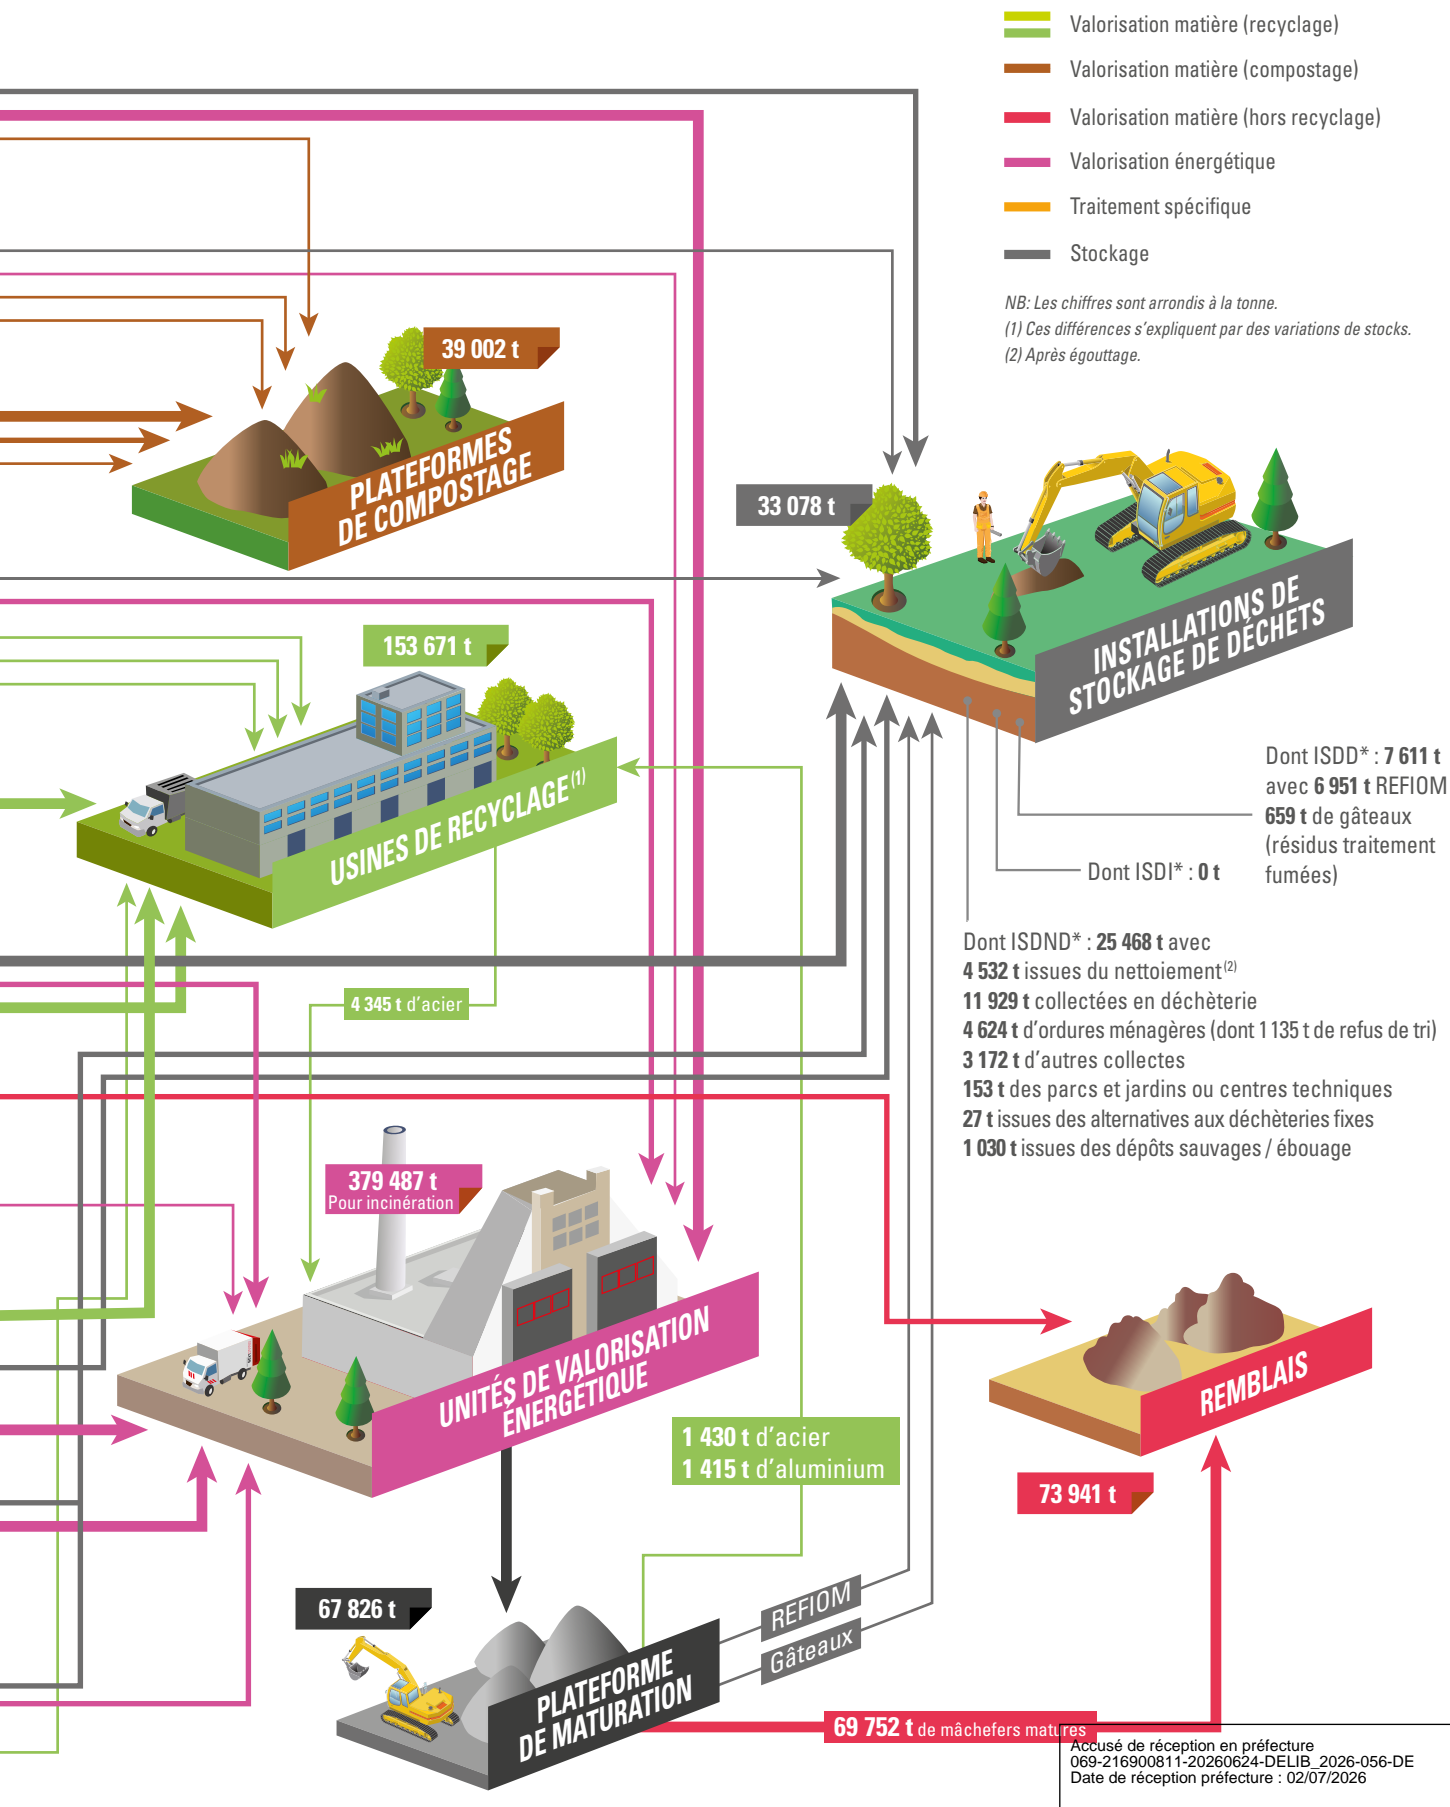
Valorisation matière (recyclage)
Valorisation matière (compostage)
Valorisation matière (hors recyclage)
Valorisation énergétique
Traitement spécifique
Stockage

NB: Les chiffres sont arrondis à la tonne.
(1) Ces différences s'expliquent par des variations de stocks.
(2) Après égouttage.

39 002 t
PLATEFORMES DE COMPOSTAGE

33 078 t
INSTALLATIONS DE STOCKAGE DE DÉCHETS

153 671 t
USINES DE RECYCLAGE$^{(1)}$

Dont ISDD* : 7 611 t avec 6 951 t REFIOM 659 t de gâteaux (résidus traitement fumées)

Dont ISDI* : 0 t

Dont ISDND* : 25 468 t avec
4 532 t issues du nettoiement$^{(2)}$
11 929 t collectées en déchèterie
4 624 t d'ordures ménagères (dont 1 135 t de refus de tri)
3 172 t d'autres collectes
153 t des parcs et jardins ou centres techniques
27 t issues des alternatives aux déchèteries fixes
1 030 t issues des dépôts sauvages / ébouage

4 345 t d'acier

379 487 t
Pour incinération

UNITÉS DE VALORISATION ÉNERGÉTIQUE

1 430 t d'acier
1 415 t d'aluminium

REMBLAIS
73 941 t

67 826 t
PLATEFORME DE MATURATION
REFIOM
Gâteaux

69 752 t de mâchefers matures

Accusé de réception en préfecture
069-216900811-20260624-DELIB_2026-056-DE
Date de réception préfecture : 02/07/2026